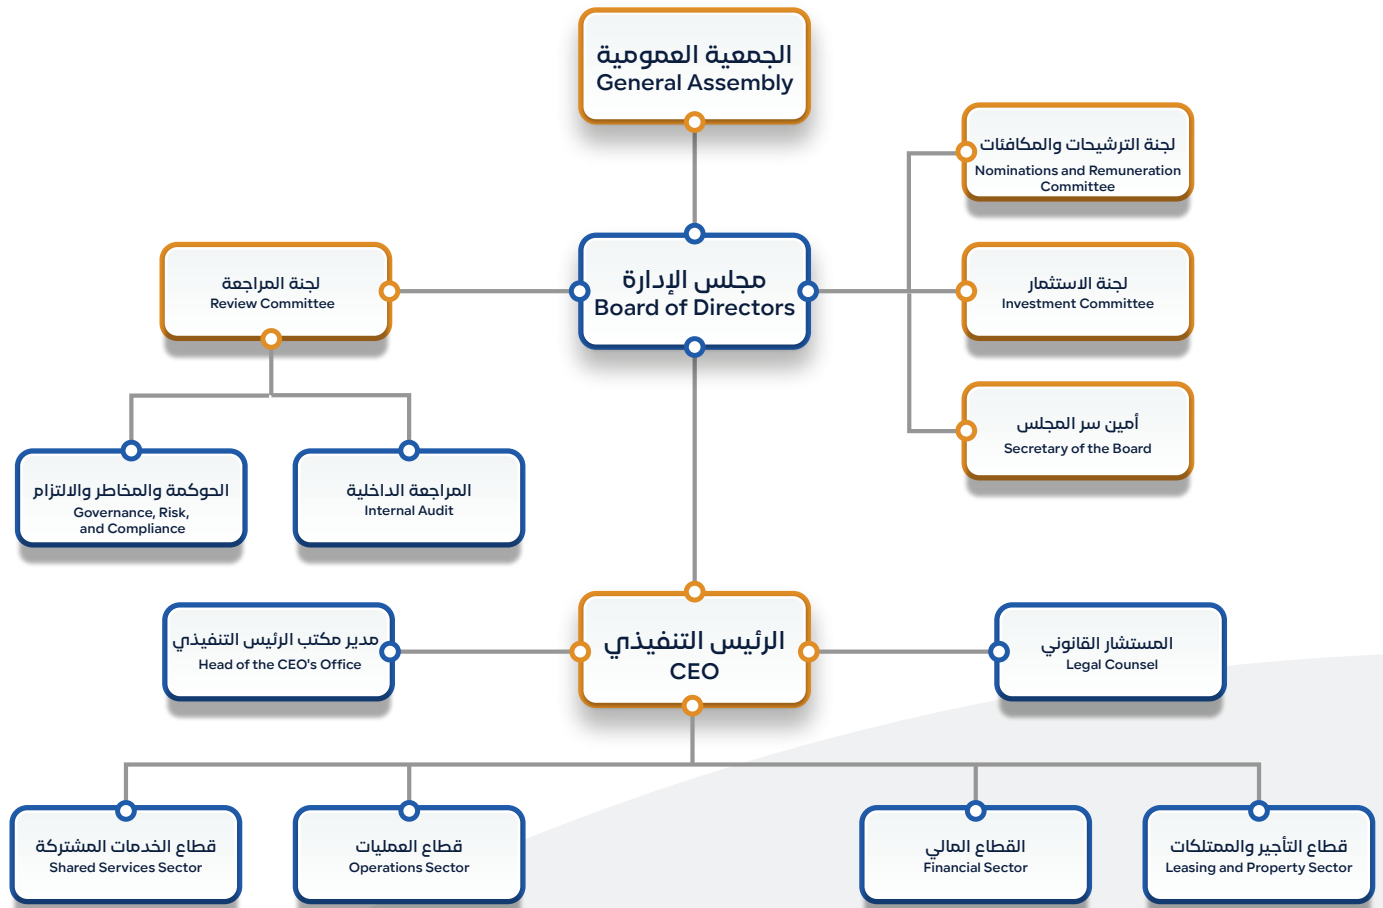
الجمعية العمومية
General Assembly

لجنة الترشيحات والمكافئات
Nominations and Remuneration Committee

لجنة المراجعة
Review Committee

مجلس الإدارة
Board of Directors

لجنة الاستثمار
Investment Committee

أمين سر المجلس
Secretary of the Board

الحوكمة والمخاطر والالتزام
Governance, Risk, and Compliance

المراجعة الداخلية
Internal Audit

مدير مكتب الرئيس التنفيذي
Head of the CEO's Office

الرئيس التنفيذي
CEO

المستشار القانوني
Legal Counsel

قطاع الخدمات المشتركة
Shared Services Sector

قطاع العمليات
Operations Sector

القطاع المالي
Financial Sector

قطاع التأجير والممتلكات
Leasing and Property Sector